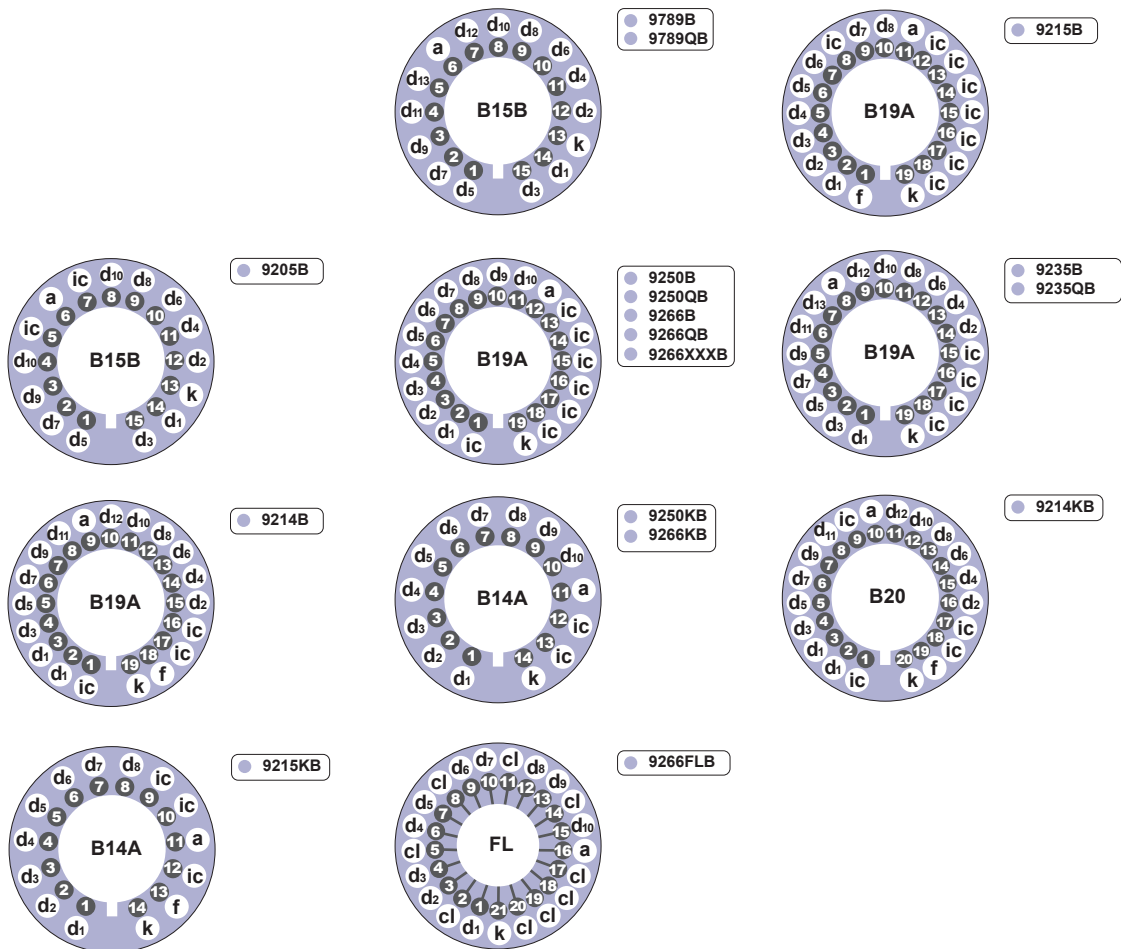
d10 d12 8 d8 a 7 9 d6 6 10 d13 11 d4 5 B15B d11 4 12 d2 3 13 k d9 2 14 d7 1 15 d1 d5 d3

9789B
9789QB

d7 d8 a ic 9 10 11 ic d6 8 12 7 13 ic d5 6 14 ic d4 5 B19A 15 ic d3 4 16 ic 3 17 d2 2 18 ic 1 19 d1 ic f k

9215B

ic d10 d8 a 7 8 9 d6 6 10 ic 5 11 d4 d10 4 B15B 12 d2 3 13 k d9 2 14 d7 1 15 d1 d5 d3

9205B

d8 d9 d10 d7 9 10 11 a d6 8 12 ic 7 13 d5 6 14 ic d4 5 B19A 15 ic d3 4 16 ic 3 17 d2 2 18 ic d1 1 19 ic ic k

9250B
9250QB
9266B
9266QB
9266XXXB

d12 d10 d8 a 9 10 11 d6 d13 8 12 7 13 d4 d11 6 14 d2 d9 5 B19A 15 ic d7 4 16 ic 3 17 d5 2 18 ic d3 1 19 d1 ic k

9235B
9235QB

a d12 d10 d11 9 10 11 d8 d9 8 12 d6 7 13 d7 6 14 d4 d5 5 B19A 15 d2 d3 4 16 ic 3 17 d1 2 18 ic 1 19 f d1 ic k

9214B

d7 d8 d6 d9 6 7 8 9 d5 5 10 d10 d4 4 B14A 11 a d3 3 12 ic 2 13 d2 1 14 ic d1 k

9250KB
9266KB

a d12 ic d11 9 10 11 d10 d9 8 12 d8 7 13 d6 d7 6 14 d4 d5 5 B20 15 16 d2 d3 4 17 ic 3 18 d1 2 19 ic 1 20 ic f k

9214KB

d7 d8 d6 ic 6 7 8 9 d5 5 10 ic d4 4 B14A 11 a d3 3 12 ic 2 13 d2 1 14 f d1 k

9215KB

d7 cl d6 9 10 11 12 d8 cl 8 13 d9 d5 7 14 cl d4 6 15 d10 cl 5 FL 16 a d3 4 17 cl 3 18 d2 2 19 cl cl 1 21 20 cl d1 k cl

9266FLB